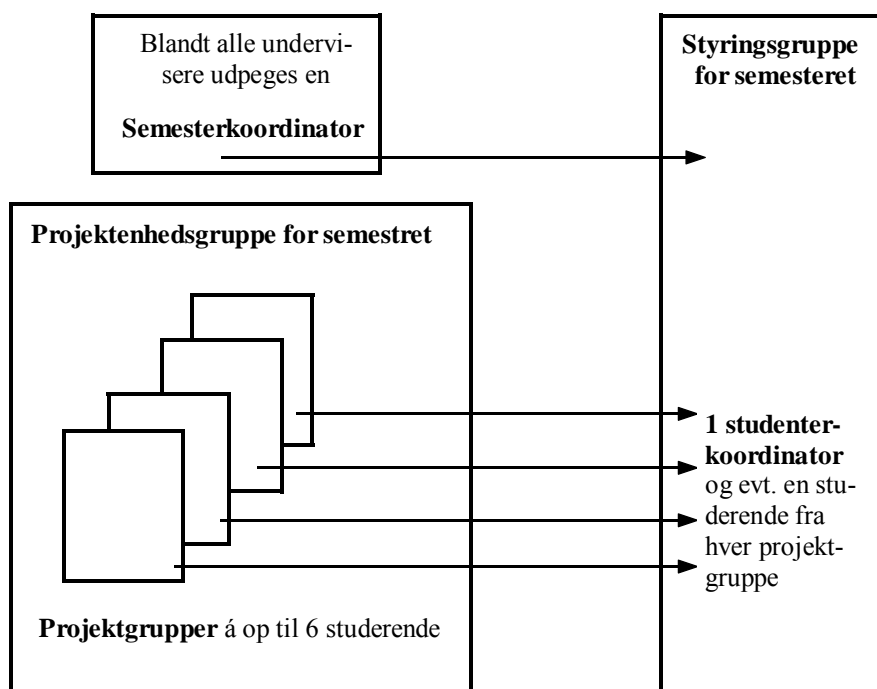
Blandt alle undervisere udpeges en

**Semesterkoordinator**

**Styringsgruppe for semesteret**

**Projektenhedsgruppe for semestret**

**1 studenterkoordinator** og evt. en studerende fra hver projektgruppe

**Projektgrupper** á op til 6 studerende